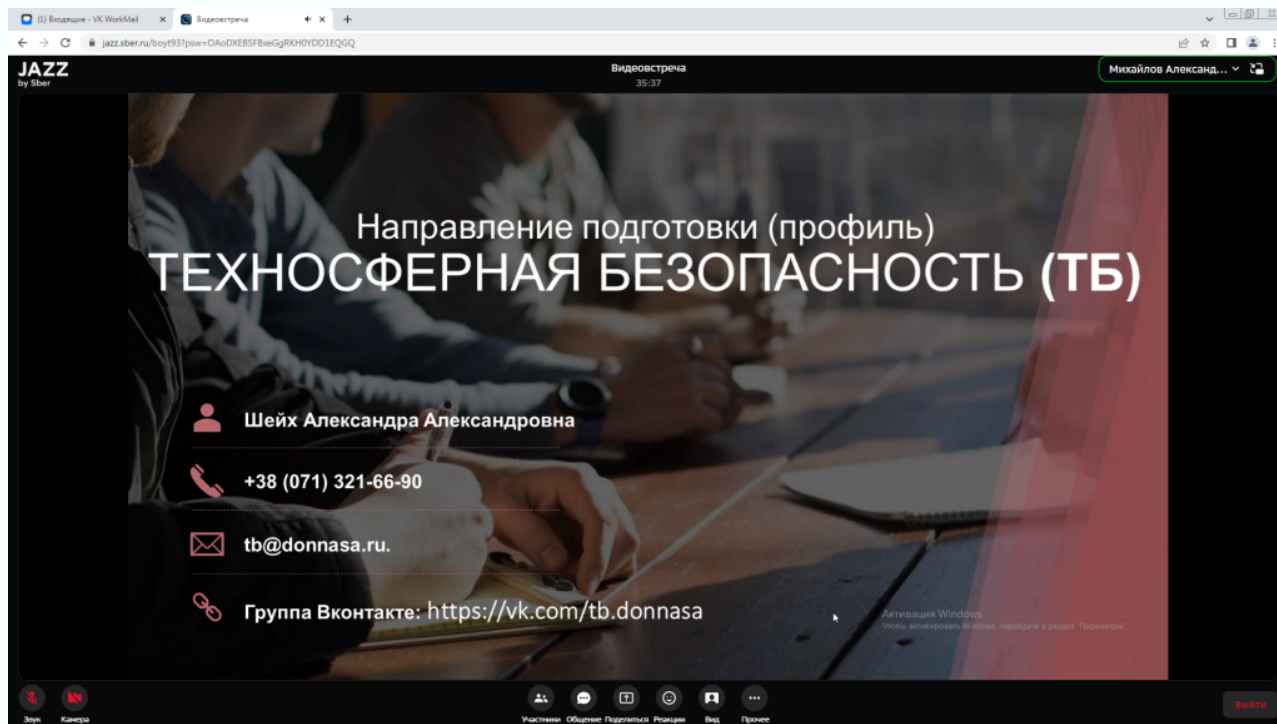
(1) Входящие - VK WorkMail
Видеовстреча
jazz.sber.ru/boyt93?psw=OAoDXEBSFBxeGgRKH0YDD1EQGQ

JAZZ
by Sber

Видеовстреча
35:37

Михайлов Александ...

Направление подготовки (профиль)
ТЕХНОСФЕРНАЯ БЕЗОПАСНОСТЬ (ТБ)

Шейх Александра Александровна

+38 (071) 321-66-90

tb@donnasa.ru.

Группа Вконтакте: https://vk.com/tb.donnasa

Активация Windows
Чтобы активировать Windows, перейдите в раздел "Параметры".

Звук
Камера
Участники
Общение
Поделиться
Реакции
Вид
Прочее
Выйти